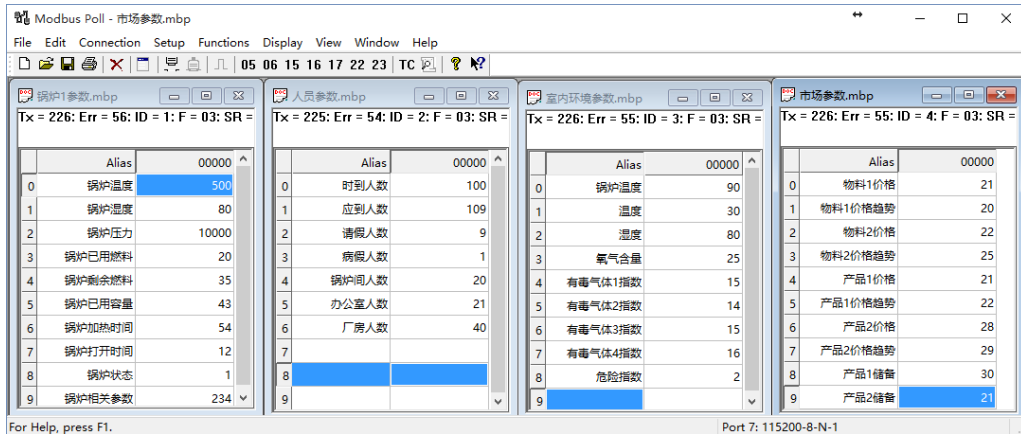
Modbus Poll - 市场参数.mbp

File Edit Connection Setup Functions Display View Window Help

05 06 15 16 17 22 23 TC

锅炉1参数.mbp

Tx = 226: Err = 56: ID = 1: F = 03: SR =

| | Alias | 00000 |
|---|---|---|
| 0 | 锅炉温度 | 500 |
| 1 | 锅炉湿度 | 80 |
| 2 | 锅炉压力 | 10000 |
| 3 | 锅炉已用燃料 | 20 |
| 4 | 锅炉剩余燃料 | 35 |
| 5 | 锅炉已用容量 | 43 |
| 6 | 锅炉加热时间 | 54 |
| 7 | 锅炉打开时间 | 12 |
| 8 | 锅炉状态 | 1 |
| 9 | 锅炉相关参数 | 234 |

人员参数.mbp

Tx = 225: Err = 54: ID = 2: F = 03: SR =

| | Alias | 00000 |
|---|---|---|
| 0 | 时到人数 | 100 |
| 1 | 应到人数 | 109 |
| 2 | 请假人数 | 9 |
| 3 | 病假人数 | 1 |
| 4 | 锅炉间人数 | 20 |
| 5 | 办公室人数 | 21 |
| 6 | 厂房人数 | 40 |
| 7 | | |
| 8 | | |
| 9 | | |

室内环境参数.mbp

Tx = 226: Err = 55: ID = 3: F = 03: SR =

| | Alias | 00000 |
|---|---|---|
| 0 | 锅炉温度 | 90 |
| 1 | 温度 | 30 |
| 2 | 湿度 | 80 |
| 3 | 氧气含量 | 25 |
| 4 | 有毒气体1指数 | 15 |
| 5 | 有毒气体2指数 | 14 |
| 6 | 有毒气体3指数 | 15 |
| 7 | 有毒气体4指数 | 16 |
| 8 | 危险指数 | 2 |
| 9 | | |

市场参数.mbp

Tx = 226: Err = 55: ID = 4: F = 03: SR =

| | Alias | 00000 |
|---|---|---|
| 0 | 物料1价格 | 21 |
| 1 | 物料1价格趋势 | 20 |
| 2 | 物料2价格 | 22 |
| 3 | 物料2价格趋势 | 25 |
| 4 | 产品1价格 | 21 |
| 5 | 产品1价格趋势 | 22 |
| 6 | 产品2价格 | 28 |
| 7 | 产品2价格趋势 | 29 |
| 8 | 产品1储备 | 30 |
| 9 | 产品2储备 | 21 |

For Help, press F1.

Port 7: 115200-8-N-1